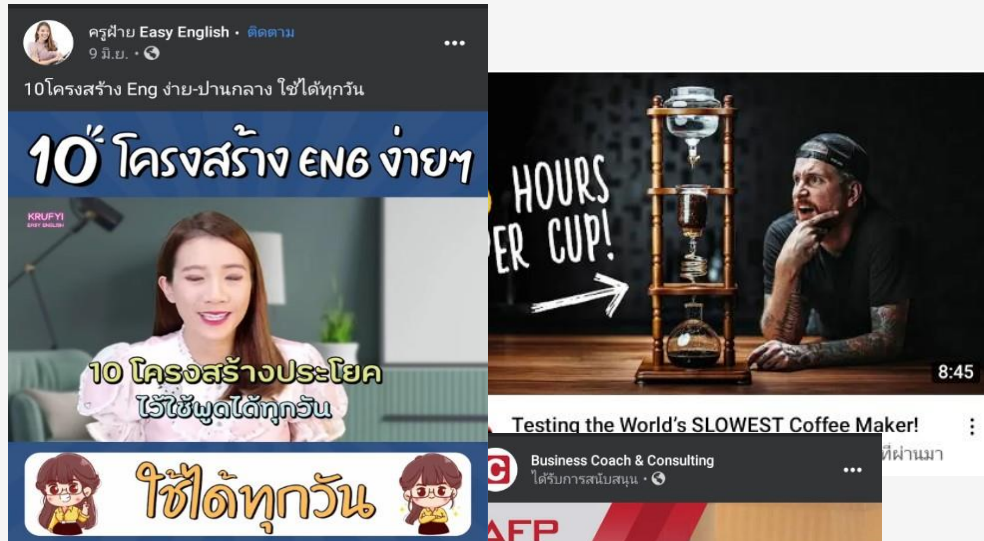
ครูฝ้าย Easy English • ติดตาม
9 มิ.ย. •

10โครงสร้าง Eng ง่าย-ปานกลาง ใช้ได้ทุกวัน

10 โครงสร้าง ENG ง่ายๆ

KRUFYI
EASY ENGLISH

10 โครงสร้างประโยค
ไว้ใช้พูดได้ทุกวัน

ใช้ได้ทุกวัน

HOURS
ER CUP!

8:45

Testing the World's SLOWEST Coffee Maker!

ที่ผ่านมา

Business Coach & Consulting
ได้รับการสนับสนุน •

AFP